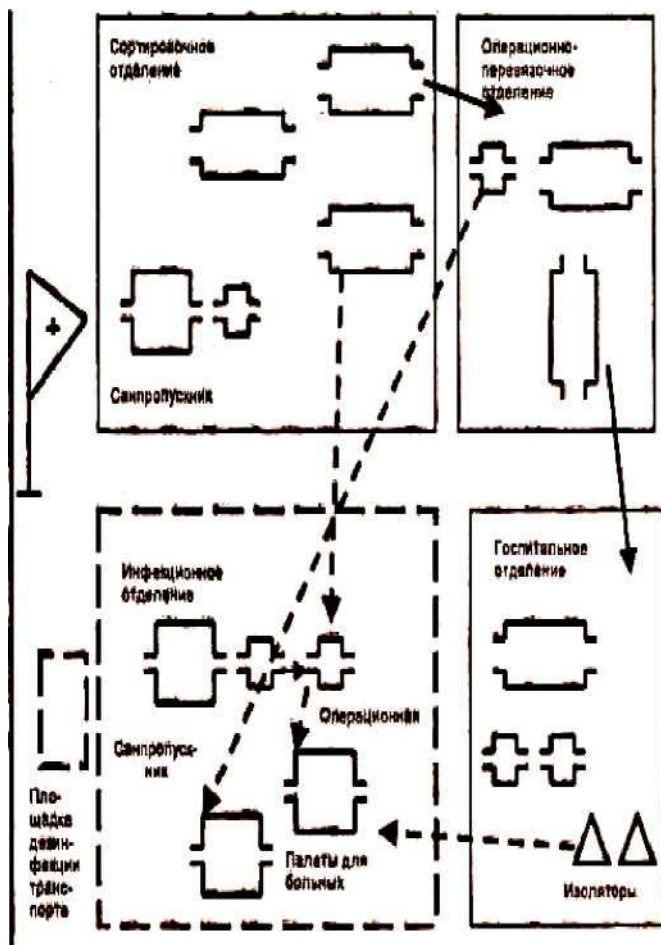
Сортировочное отделение

Операционно-перевязочное отделение

Санпропускник

Инфекционное отделение

Госпитальное отделение

Операционная

Санпропускник

Площадка дезинфекции транспорта

Палаты для больных

Изоляторы